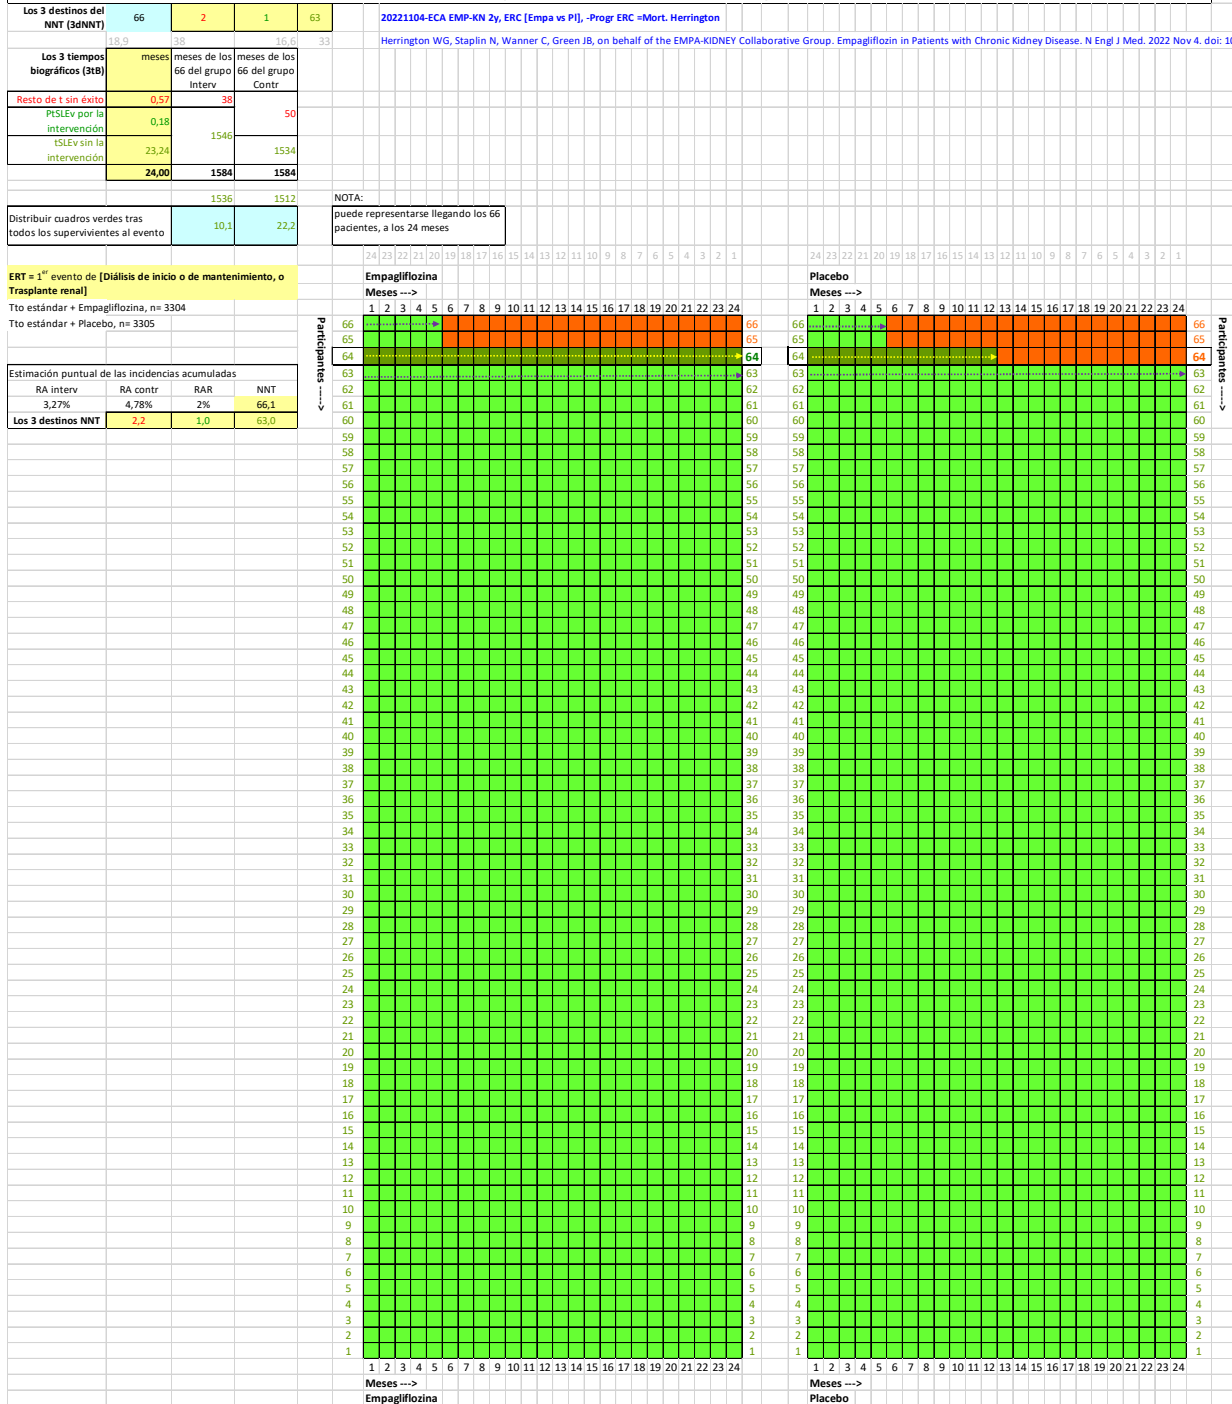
| Los 3 destinos del NNT (3dNNT) | 66 | 2 | 1 | 63 |
|---|---|---|---|---|
| | 18,9 | 38 | 16,6 | 33 |
| Los 3 tiempos biográficos (3tB) | meses | meses de los 66 del grupo Interv | meses de los 66 del grupo Contr | |
| Resto de t sin éxito | 0,57 | 38 | | |
| PtSLEv por la intervención | 0,18 | 1546 | 50 | |
| tSLEv sin la intervención | 23,24 | | 1534 | |
| | 24,00 | 1584 | 1584 | |
| | | 1536 | 1512 | |
| Distribuir cuadros verdes tras todos los supervivientes al evento | 10,1 | | 22,2 | |

20221104-ECA EMP-KN 2y, ERC [Empa vs Pl], -Progr ERC =Mort. Herrington

Herrington WG, Staplin N, Wanner C, Green JB, on behalf of the EMPA-KIDNEY Collaborative Group. Empagliflozin in Patients with Chronic Kidney Disease. N Engl J Med. 2022 Nov 4. doi: 10

NOTA:
puede representarse llegando los 66 pacientes, a los 24 meses

ERT = 1$^{er}$ evento de [Diálisis de inicio o de mantenimiento, o Trasplante renal]

Tto estándar + Empagliflozina, n= 3304
Tto estándar + Placebo, n= 3305

Estimación puntual de las incidencias acumuladas

| RA interv | RA contr | RAR | NNT |
|---|---|---|---|
| 3,27% | 4,78% | 2% | 66,1 |
| Los 3 destinos NNT | 2,2 | 1,0 | 63,0 |

24 23 22 21 20 19 18 17 16 15 14 13 12 11 10 9 8 7 6 5 4 3 2 1

Empagliflozina
Meses --->
1 2 3 4 5 6 7 8 9 10 11 12 13 14 15 16 17 18 19 20 21 22 23 24

Participantes ---->

66 65 64 63 62 61 60 59 58 57 56 55 54 53 52 51 50 49 48 47 46 45 44 43 42 41 40 39 38 37 36 35 34 33 32 31 30 29 28 27 26 25 24 23 22 21 20 19 18 17 16 15 14 13 12 11 10 9 8 7 6 5 4 3 2 1

1 2 3 4 5 6 7 8 9 10 11 12 13 14 15 16 17 18 19 20 21 22 23 24
Meses --->
Empagliflozina

24 23 22 21 20 19 18 17 16 15 14 13 12 11 10 9 8 7 6 5 4 3 2 1

Placebo
Meses --->
1 2 3 4 5 6 7 8 9 10 11 12 13 14 15 16 17 18 19 20 21 22 23 24

66 65 64 63 62 61 60 59 58 57 56 55 54 53 52 51 50 49 48 47 46 45 44 43 42 41 40 39 38 37 36 35 34 33 32 31 30 29 28 27 26 25 24 23 22 21 20 19 18 17 16 15 14 13 12 11 10 9 8 7 6 5 4 3 2 1

Participantes ---->

1 2 3 4 5 6 7 8 9 10 11 12 13 14 15 16 17 18 19 20 21 22 23 24
Meses --->
Placebo